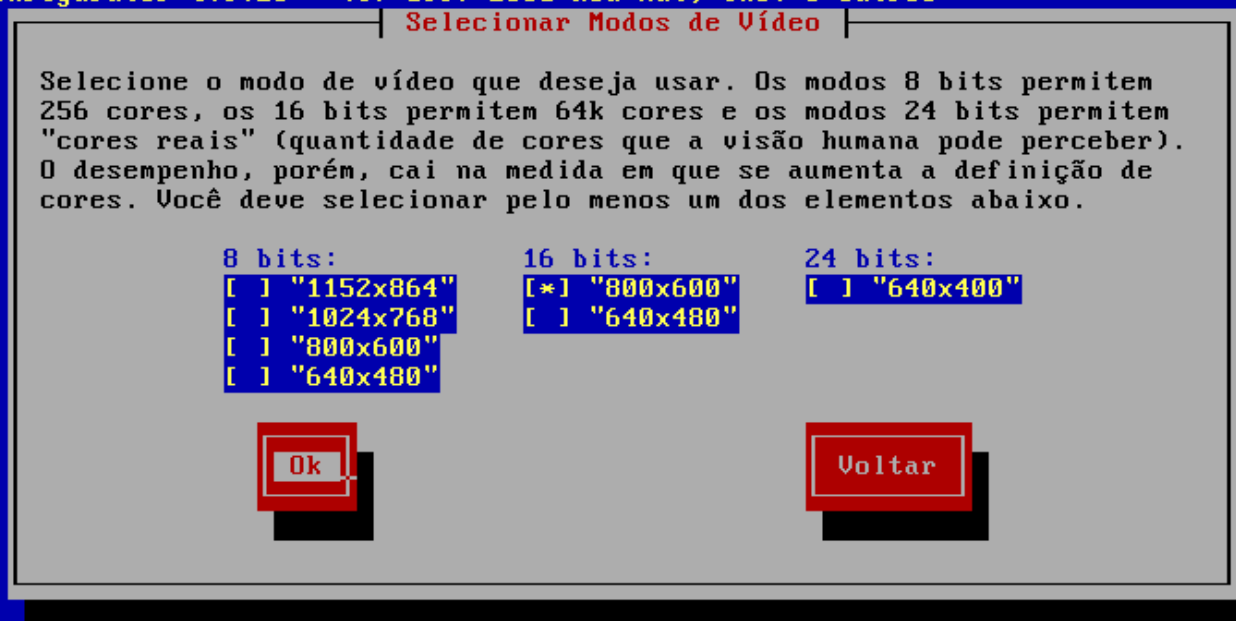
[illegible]

Selecionar Modos de Vídeo

Selecione o modo de vídeo que deseja usar. Os modos 8 bits permitem 256 cores, os 16 bits permitem 64k cores e os modos 24 bits permitem "cores reais" (quantidade de cores que a visão humana pode perceber). O desempenho, porém, cai na medida em que se aumenta a definição de cores. Você deve selecionar pelo menos um dos elementos abaixo.

8 bits:
[ ] "1152x864"
[ ] "1024x768"
[ ] "800x600"
[ ] "640x480"

16 bits:
[*] "800x600"
[ ] "640x480"

24 bits:
[ ] "640x400"

Ok

Voltar